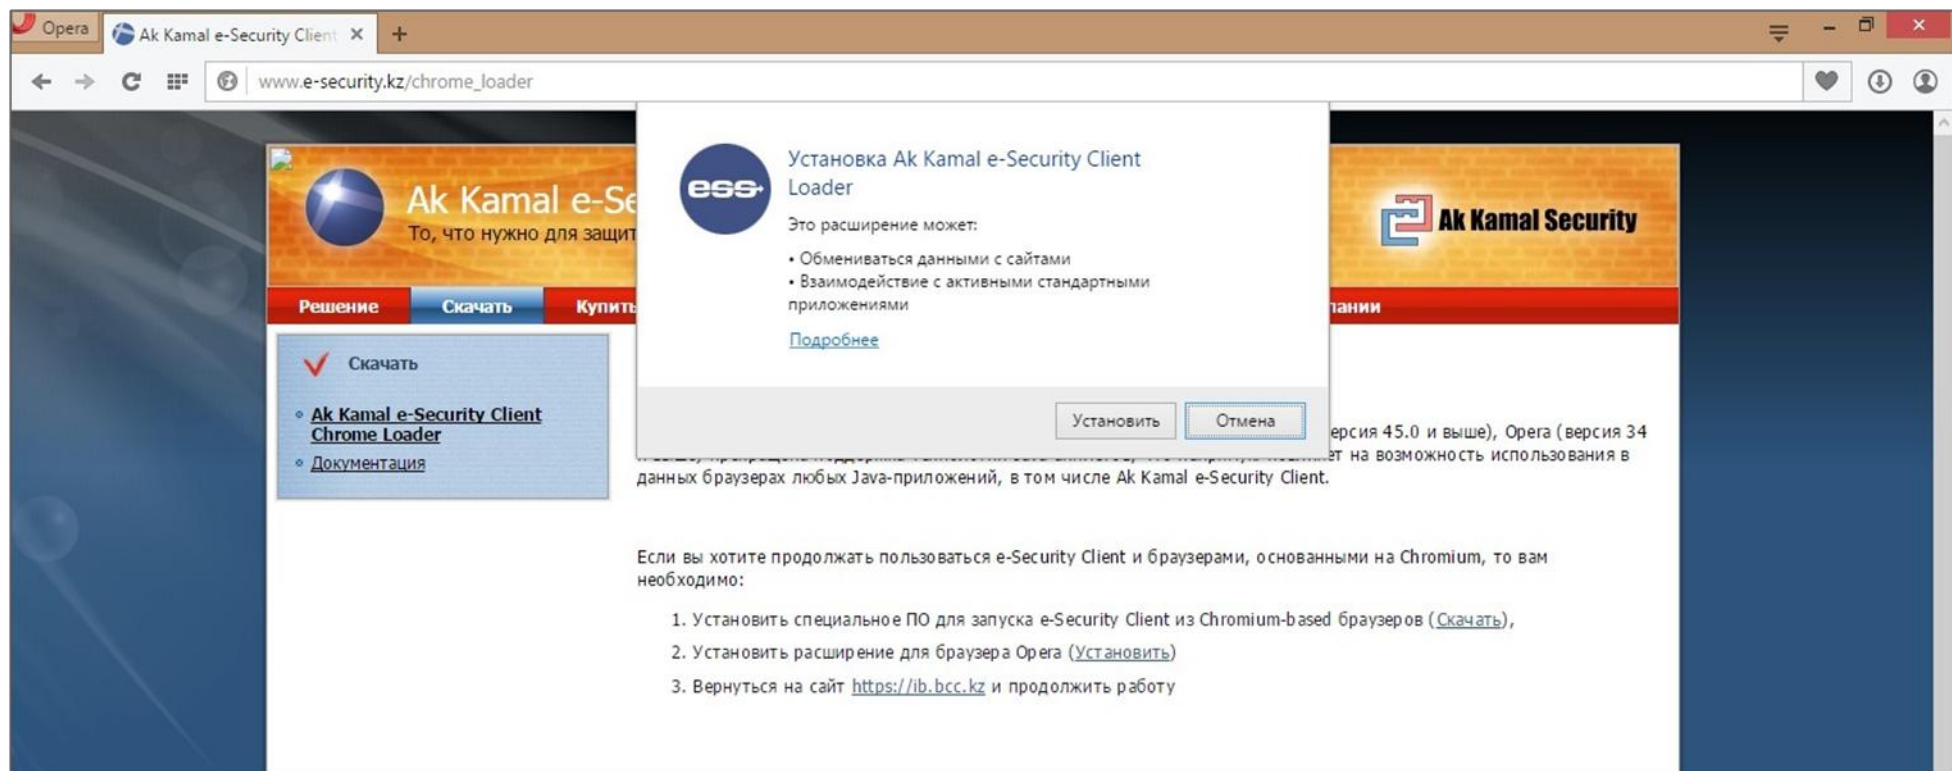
Opera
Ak Kamal e-Security Client ×
+
www.e-security.kz/chrome_loader

Ak Kamal e-Se
То, что нужно для защит

Ak Kamal Security

Решение Скачать Купить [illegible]пании

Скачать
• Ak Kamal e-Security Client Chrome Loader
• Документация

ess
Установка Ak Kamal e-Security Client Loader
Это расширение может:
• Обмениваться данными с сайтами
• Взаимодействие с активными стандартными приложениями
Подробнее
Установить Отмена

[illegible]ерсия 45.0 и выше), Opera (версия 34 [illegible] на возможность использования в данных браузерах любых Java-приложений, в том числе Ak Kamal e-Security Client.

Если вы хотите продолжать пользоваться e-Security Client и браузерами, основанными на Chromium, то вам необходимо:

1. Установить специальное ПО для запуска e-Security Client из Chromium-based браузеров (Скачать),
2. Установить расширение для браузера Opera (Установить)
3. Вернуться на сайт https://ib.bcc.kz и продолжить работу